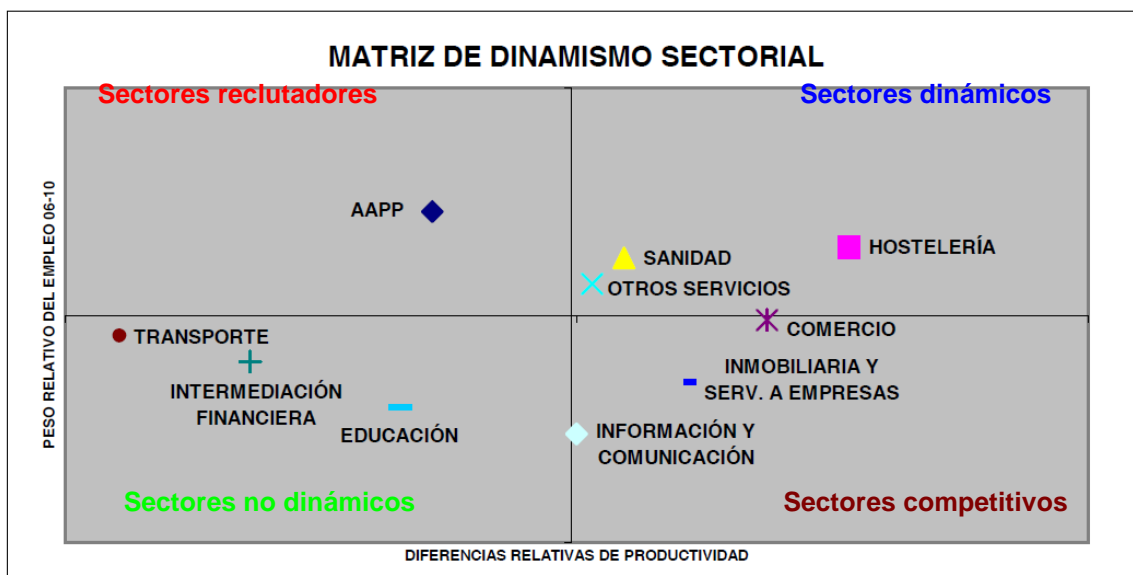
MATRIZ DE DINAMISMO SECTORIAL

Sectores reclutadores

Sectores dinámicos

PESO RELATIVO DEL EMPLEO 06-10

AAPP

SANIDAD

HOSTELERÍA

OTROS SERVICIOS

TRANSPORTE

COMERCIO

INMOBILIARIA Y SERV. A EMPRESAS

INTERMEDIACIÓN FINANCIERA

EDUCACIÓN

INFORMACIÓN Y COMUNICACIÓN

Sectores no dinámicos

Sectores competitivos

DIFERENCIAS RELATIVAS DE PRODUCTIVIDAD